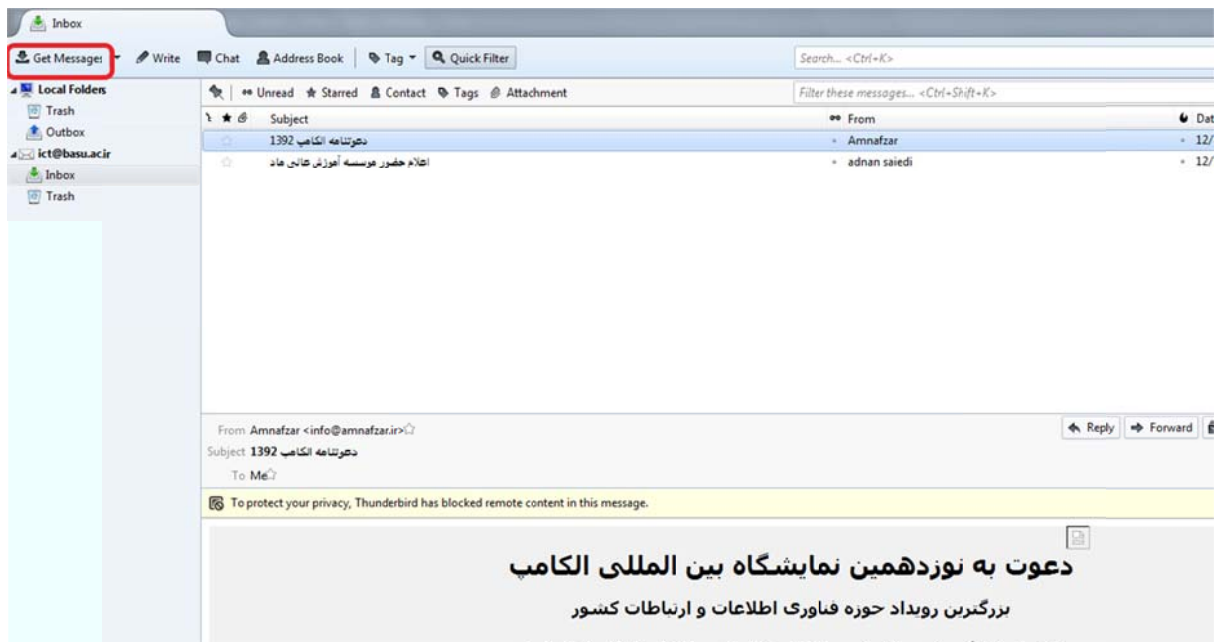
Inbox

Get Message: Write Chat Address Book Tag Quick Filter Search... <Ctrl+K>

Local Folders
Trash
Outbox
ict@basu.acir
Inbox
Trash

Unread Starred Contact Tags Attachment Filter these messages... <Ctrl+Shift+K>

| Subject | From | Dat |
|---|---|---|
| دعوتنامه الکامپ 1392 | Amnafzar | 12/ |
| اعلام حضور موسسه آموزش عالی ماد | adnan saiedi | 12/ |

From Amnafzar <info@amnafzar.ir>
Subject دعوتنامه الکامپ 1392
To Me

Reply Forward

To protect your privacy, Thunderbird has blocked remote content in this message.

دعوت به نوزدهمین نمایشگاه بین المللی الکامپ

بزرگترین رویداد حوزه فناوری اطلاعات و ارتباطات کشور